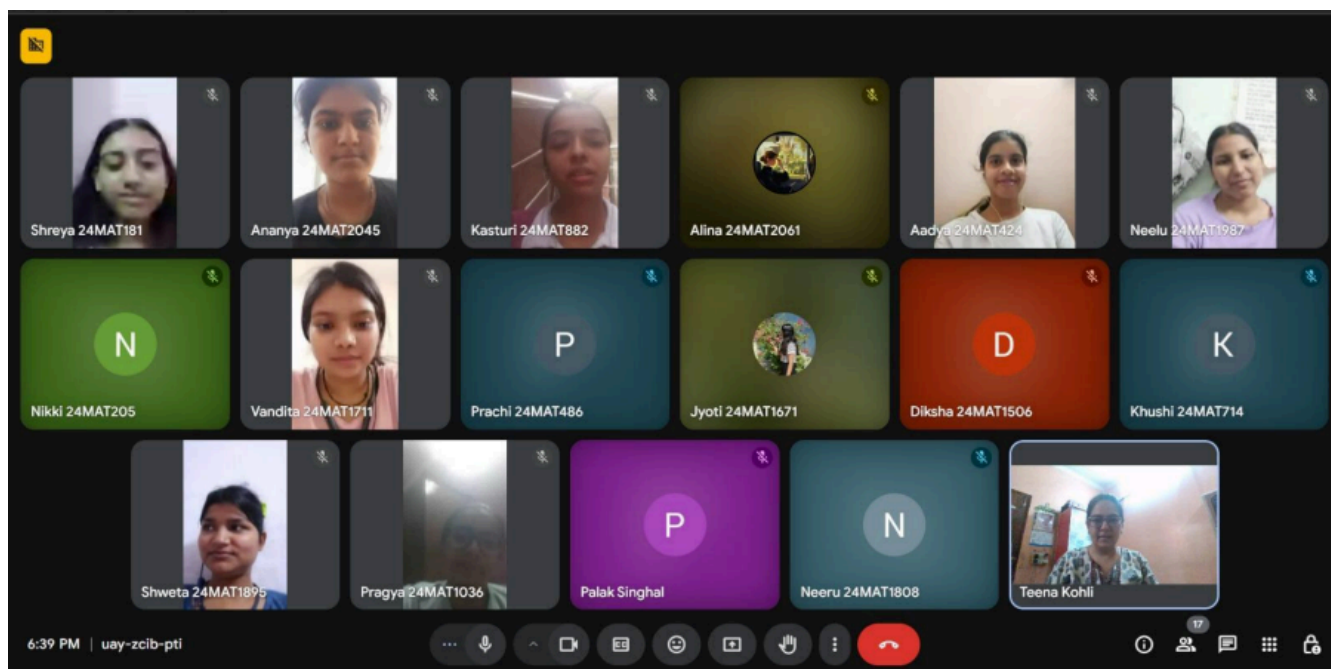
Shreya 24MAT181
Ananya 24MAT2045
Kasturi 24MAT882
Alina 24MAT2061
Aadya 24MAT424
Neelu 24MAT1987

N
Nikki 24MAT205
Vandita 24MAT1711
P
Prachi 24MAT486
Jyoti 24MAT1671
D
Diksha 24MAT1506
K
Khushi 24MAT714

Shweta 24MAT1895
Pragya 24MAT1036
P
Palak Singhal
N
Neeru 24MAT1808
Teena Kohli

6:39 PM | uay-zcib-pti
17